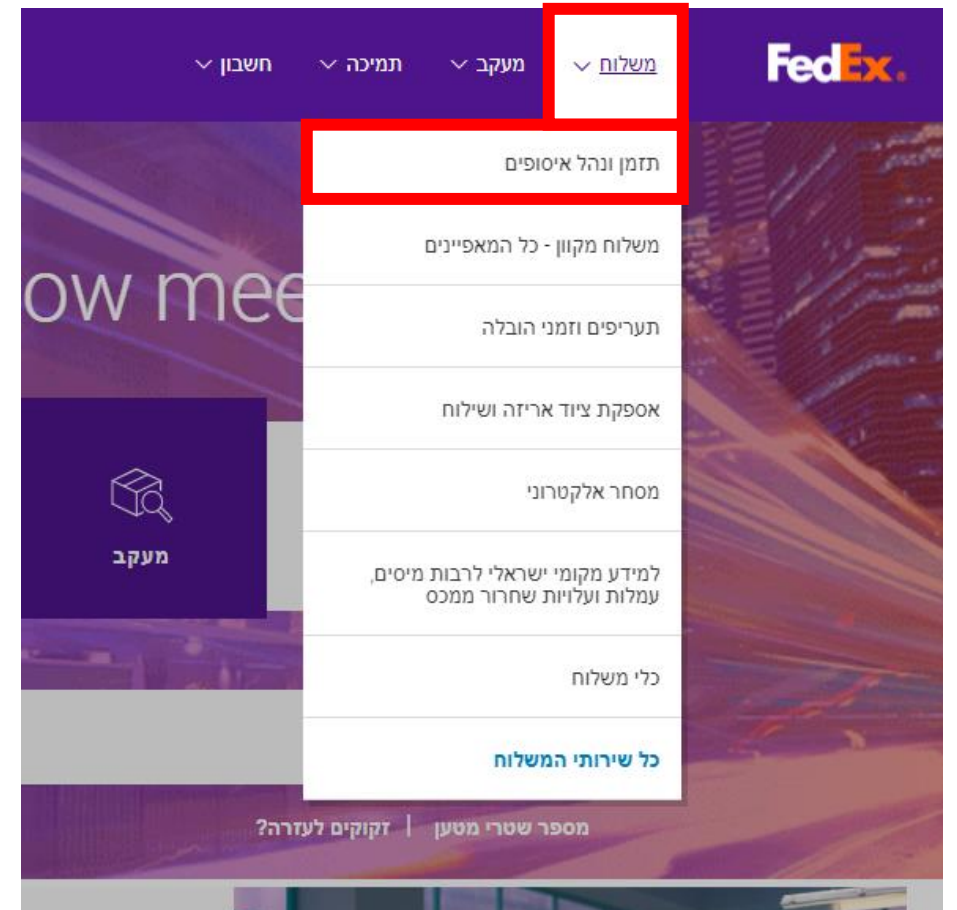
FedEx.

משלוח
מעקב
תמיכה
חשבון

תזמן ונהל איסופים
משלוח מקוון - כל המאפיינים
תעריפים וזמני הובלה
אספקת ציוד אריזה ושילוח
מסחר אלקטרוני
למידע מקומי ישראלי לרבות מיסים, עמלות ועלויות שחרור ממכס
כלי משלוח
כל שירותי המשלוח

ow mee

מעקב

מספר שטרי מטען | זקוקים לעזרה?